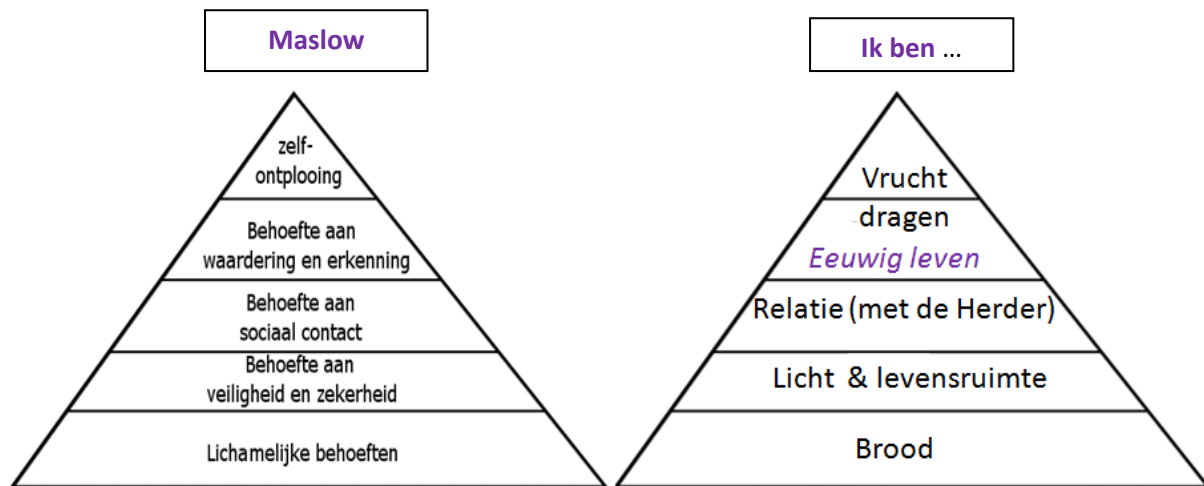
Maslow

zelf-ontplooing

Behoefte aan waardering en erkenning

Behoefte aan sociaal contact

Behoefte aan veiligheid en zekerheid

Lichamelijke behoeften

Ik ben …

Vrucht dragen

Eeuwig leven

Relatie (met de Herder)

Licht & levensruimte

Brood